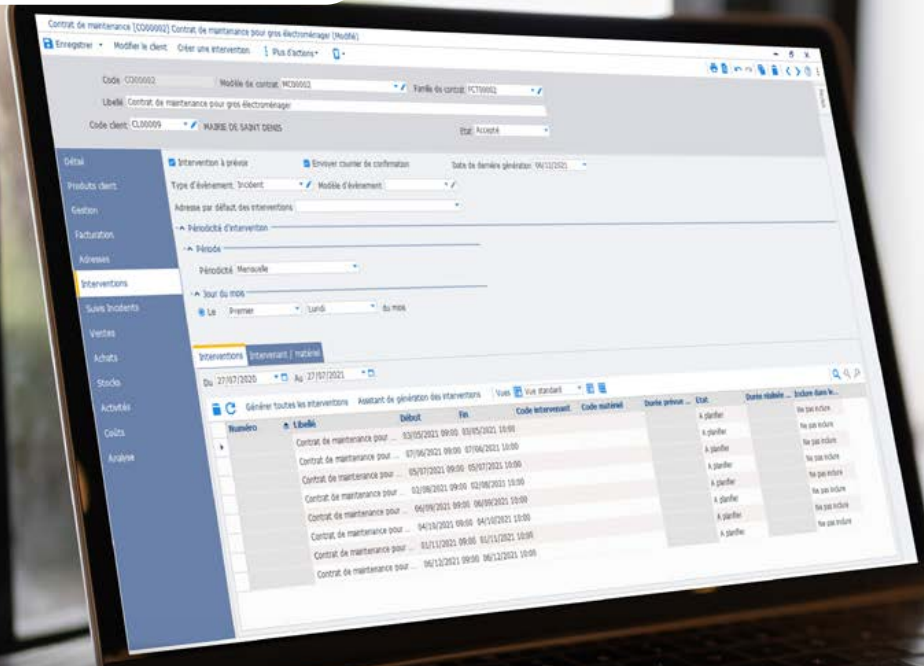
Contrat de maintenance [CO00002] Contrat de maintenance pour gros électroménager (Modifié)

Enregistrer • Modifier le client Créer une intervention Plus d'actions •

Code CO00002 Modèle de contrat MC00002 Famille de contrat FCT00002

Libellé Contrat de maintenance pour gros électroménager

Code client CL00009 MAIRIE DE SAINT DENIS

État Accepté

Détail
Produits client
Gestion
Facturation
Adresses
Interventions
Suivi Incidents
Ventes
Achats
Stocks
Activités
Coûts
Analyse

Intervention à prévoir Envoyer courrier de confirmation Date de dernière génération 06/12/2021

Type d'événement Incident Modèle d'événement

Adresse par défaut des interventions

Périodicité d'intervention

Période

Périodicité Mensuelle

Jour du mois

Le Premier Lundi du mois

Interventions Intervenant | matériel

Du 27/07/2020 Au 27/07/2021

Générer toutes les interventions Assistant de génération des interventions Vues Vue standard

| Numéro | Libellé | Début | Fin | Code intervenant | Code matériel | Durée prévue ... | Etat | Durée réalisée ... | Inclure dans le... |
|---|---|---|---|---|---|---|---|---|---|
| | Contrat de maintenance pour ... | 03/05/2021 09:00 | 03/05/2021 10:00 | | | | A planifier | | Ne pas inclure |
| | Contrat de maintenance pour ... | 07/06/2021 09:00 | 07/06/2021 10:00 | | | | A planifier | | Ne pas inclure |
| | Contrat de maintenance pour ... | 05/07/2021 09:00 | 05/07/2021 10:00 | | | | A planifier | | Ne pas inclure |
| | Contrat de maintenance pour ... | 02/08/2021 09:00 | 02/08/2021 10:00 | | | | A planifier | | Ne pas inclure |
| | Contrat de maintenance pour ... | 06/09/2021 09:00 | 06/09/2021 10:00 | | | | A planifier | | Ne pas inclure |
| | Contrat de maintenance pour ... | 04/10/2021 09:00 | 04/10/2021 10:00 | | | | A planifier | | Ne pas inclure |
| | Contrat de maintenance pour ... | 01/11/2021 09:00 | 01/11/2021 10:00 | | | | A planifier | | Ne pas inclure |
| | Contrat de maintenance pour ... | 06/12/2021 09:00 | 06/12/2021 10:00 | | | | A planifier | | Ne pas inclure |